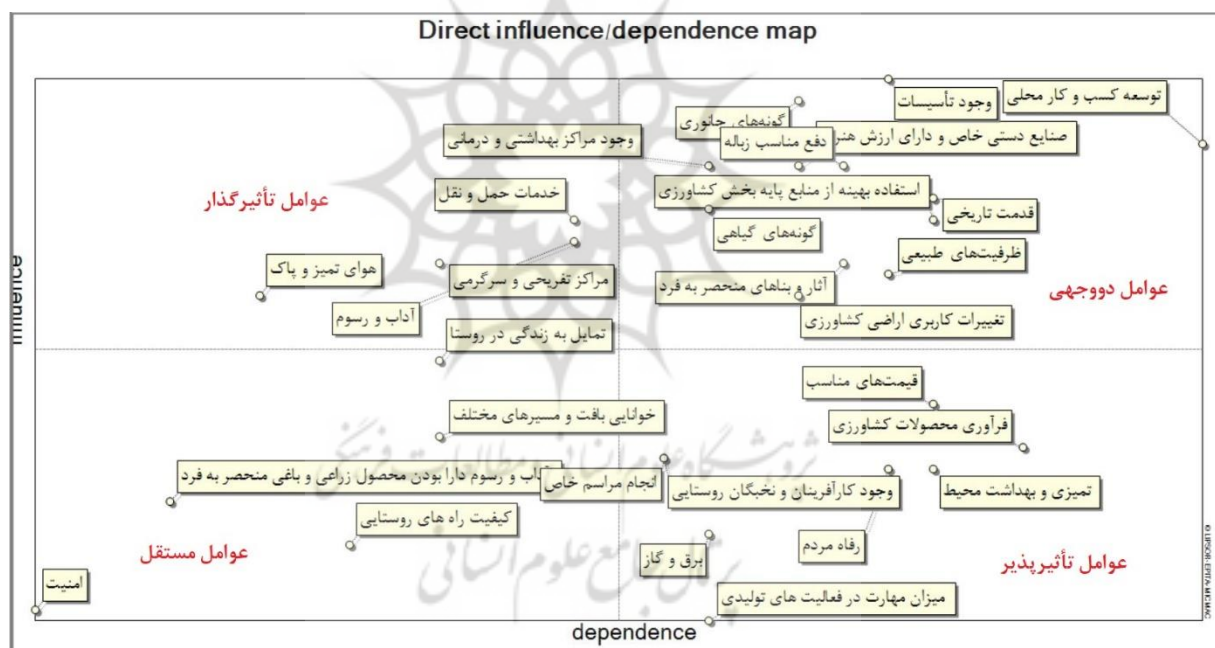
Direct influence/dependence map

Influence

توسعه کسب و کار محلی

وجود تأسیسات

گونه‌های جانوری

صنایع دستی خاص و دارای ارزش هنری

دفع مناسب زباله

وجود مراکز بهداشتی و درمانی

استفاده بهینه از منابع پایه بخش کشاورزی

قدمت تاریخی

عوامل تأثیرگذار

خدمات حمل و نقل

گونه‌های گیاهی

ظرفیت‌های طبیعی

هوای تمیز و پاک

مراکز تفریحی و سرگرمی

آثار و بناهای منحصر به فرد

عوامل دووجهی

آداب و رسوم

تغییرات کاربری اراضی کشاورزی

تمایل به زندگی در روستا

قیمت‌های مناسب

خوانایی بافت و مسیرهای مختلف

فرآوری محصولات کشاورزی

آداب و رسوم دارا بودن محصول زراعی و باغی منحصر به فرد

انجام مراسم خاص

وجود کارآفرینان و نخبگان روستایی

تمیزی و بهداشت محیط

کیفیت راه های روستایی

رفاه مردم

عوامل مستقل

عوامل تأثیرپذیر

برق و گاز

امنیت

میزان مهارت در فعالیت های تولیدی

dependence

©LIPSOR-EPITA-MICMAC